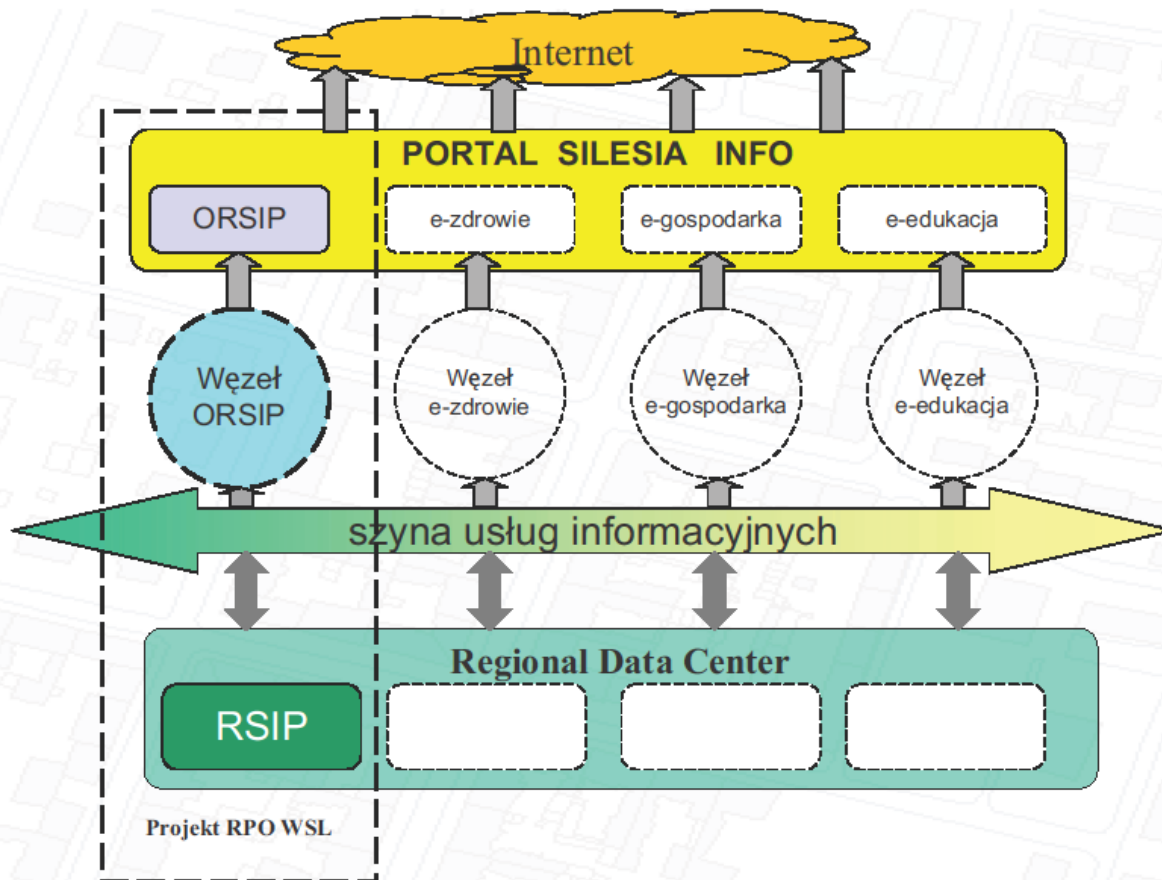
Internet

PORTAL SILESIA INFO

ORSIP

e-zdrowie

e-gospodarka

e-edukacja

Węzeł ORSIP

Węzeł e-zdrowie

Węzeł e-gospodarka

Węzeł e-edukacja

szyna usług informacyjnych

Regional Data Center

RSIP

Projekt RPO WSL